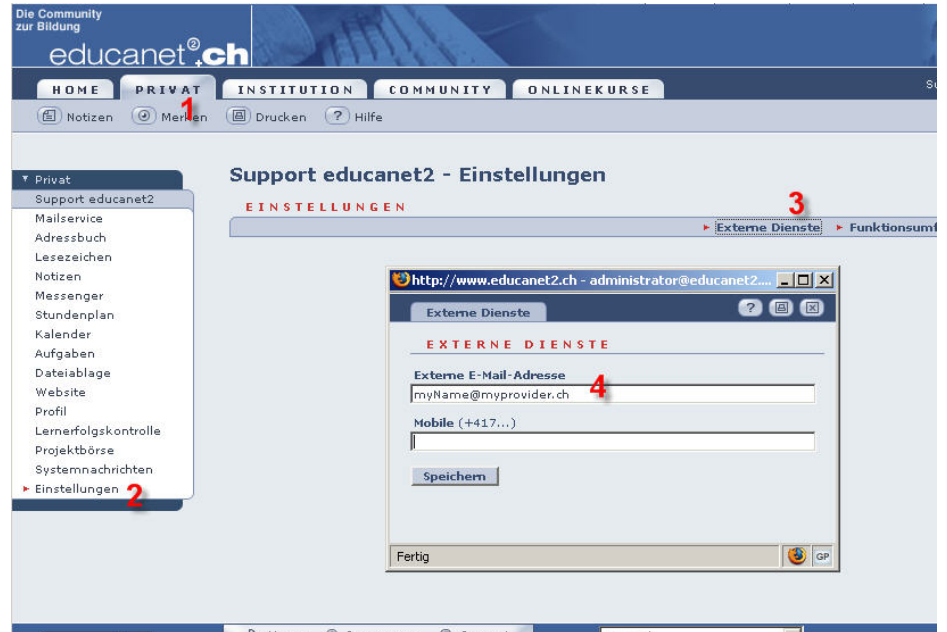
Die Community zur Bildung

educanet②.ch

HOME PRIVAT INSTITUTION COMMUNITY ONLINEKURSE

Su

Notizen Merken Drucken ? Hilfe

1

▼ Privat
Support educanet2
Mailservice
Adressbuch
Lesezeichen
Notizen
Messenger
Stundenplan
Kalender
Aufgaben
Dateiablage
Website
Profil
Lernerfolgskontrolle
Projektbörse
Systemnachrichten
▸ Einstellungen

2

Support educanet2 - Einstellungen

EINSTELLUNGEN

3

▸ Externe Dienste ▸ Funktionsumf

http://www.educanet2.ch - administrator@educanet2....

Externe Dienste

EXTERNE DIENSTE

Externe E-Mail-Adresse

4

myName@myprovider.ch

Mobile (+417...)

Speichern

Fertig

GP